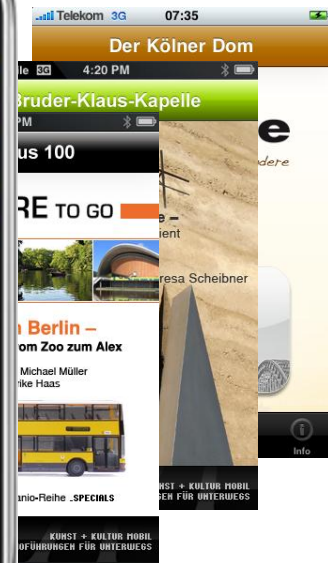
Telekom 3G 07:35

Der Kölner Dom

3G 4:20 PM

Bruder-Klaus-Kapelle

us 100

RE TO GO

n Berlin –
om Zoo zum Alex

Michael Müller
rike Haas

anio-Reihe .SPECIALS

KUNST + KULTUR MOBIL
FÜHRUNGEN FÜR UNTERWEGS

e –
ient

resa Scheibner

KUNST + KULTUR MOBIL
GEN FÜR UNTERWEGS

e
dere

Info